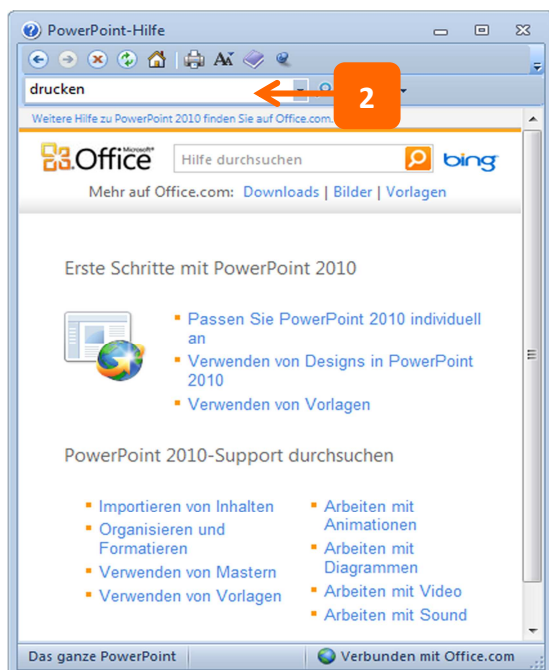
PowerPoint-Hilfe

drucken

2

Weitere Hilfe zu PowerPoint 2010 finden Sie auf Office.com.

Microsoft Office

Hilfe durchsuchen

bing

Mehr auf Office.com: Downloads | Bilder | Vorlagen

Erste Schritte mit PowerPoint 2010

Passen Sie PowerPoint 2010 individuell an

Verwenden von Designs in PowerPoint 2010

Verwenden von Vorlagen

PowerPoint 2010-Support durchsuchen

Importieren von Inhalten

Organisieren und Formatieren

Verwenden von Mastern

Verwenden von Vorlagen

Arbeiten mit Animationen

Arbeiten mit Diagrammen

Arbeiten mit Video

Arbeiten mit Sound

Das ganze PowerPoint

Verbunden mit Office.com